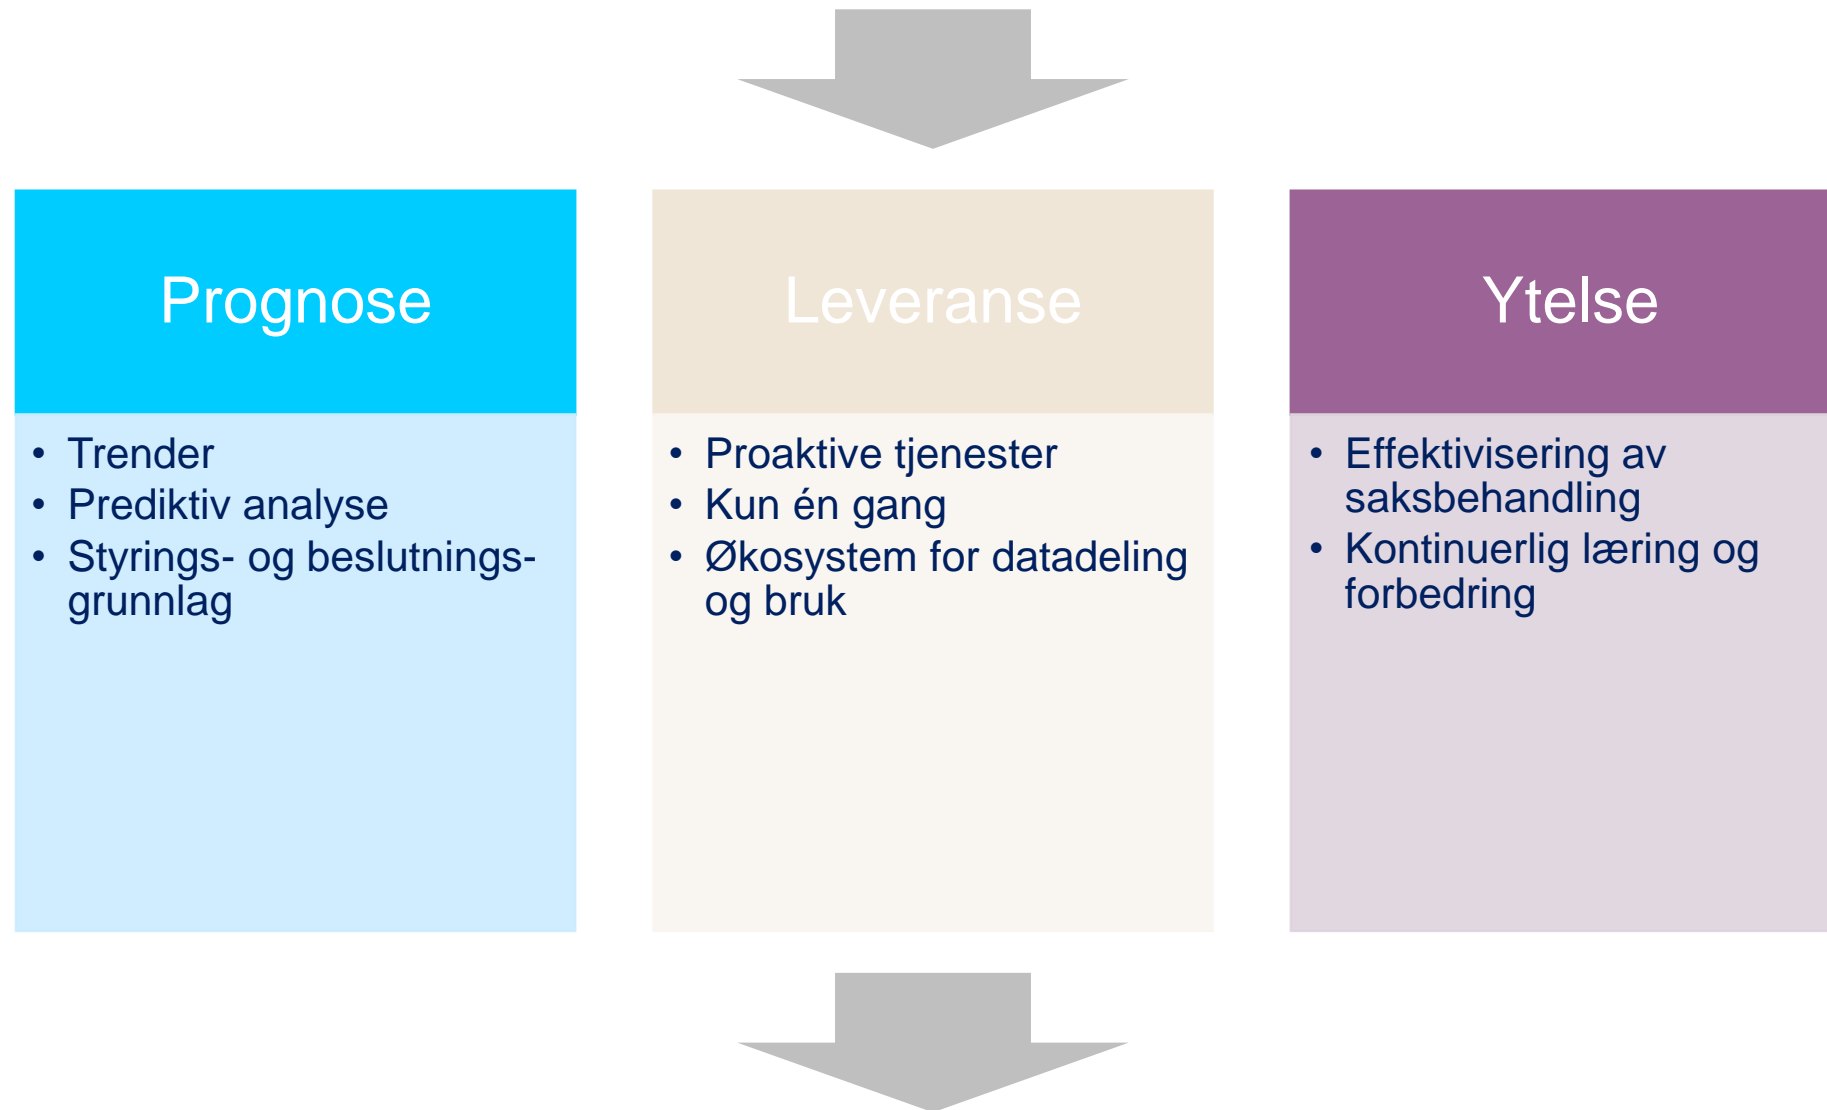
Prognose

- Trender
- Prediktiv analyse
- Styrings- og beslutningsgrunnlag

Leveranse

- Proaktive tjenester
- Kun én gang
- Økosystem for datadeling og bruk

Ytelse

- Effektivisering av saksbehandling
- Kontinuerlig læring og forbedring